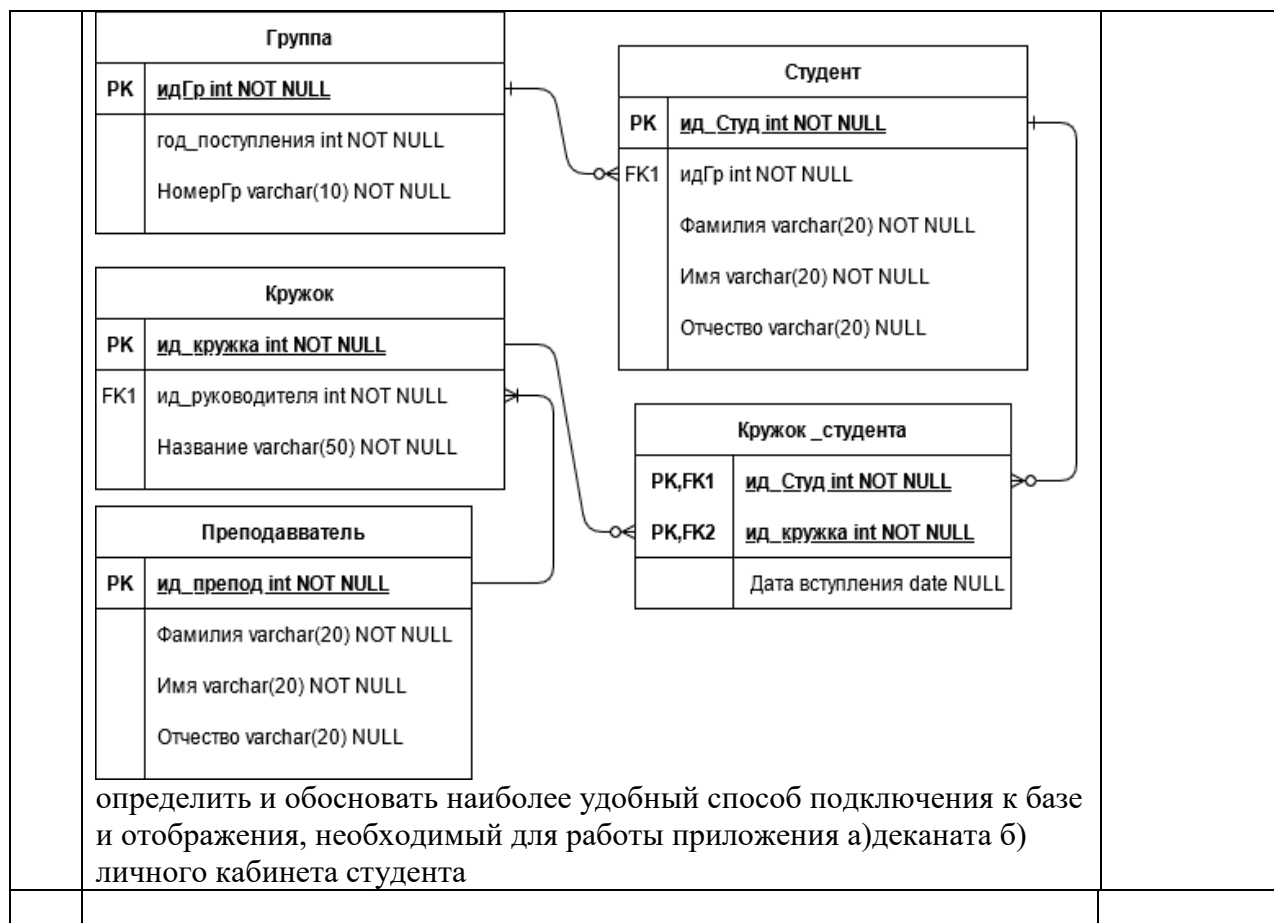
Группа

PK идГр int NOT NULL

год_поступления int NOT NULL

НомерГр varchar(10) NOT NULL

Студент

PK ид_Студ int NOT NULL

FK1 идГр int NOT NULL

Фамилия varchar(20) NOT NULL

Имя varchar(20) NOT NULL

Отчество varchar(20) NULL

Кружок

PK ид_кружка int NOT NULL

FK1 ид_руководителя int NOT NULL

Название varchar(50) NOT NULL

Кружок _студента

PK,FK1 ид_Студ int NOT NULL

PK,FK2 ид_кружка int NOT NULL

Дата вступления date NULL

Преподавватель

PK ид_препод int NOT NULL

Фамилия varchar(20) NOT NULL

Имя varchar(20) NOT NULL

Отчество varchar(20) NULL

определить и обосновать наиболее удобный способ подключения к базе и отображения, необходимый для работы приложения а)деканата б) личного кабинета студента